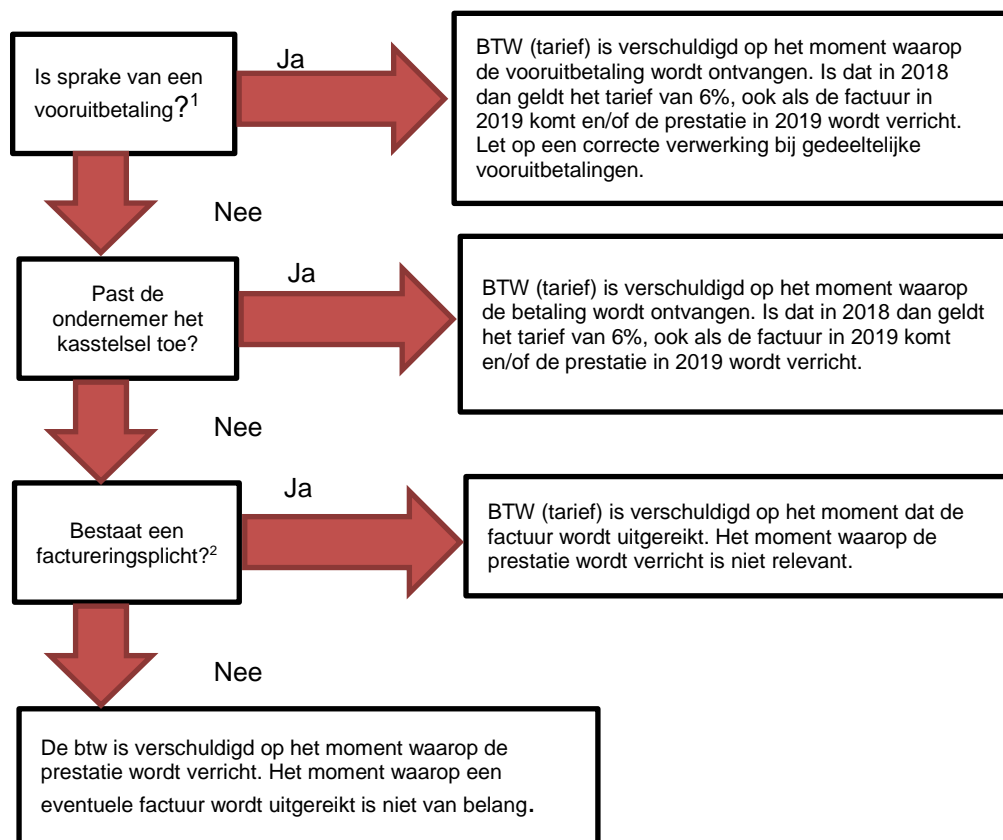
Is sprake van een vooruitbetaling?$^1$

Ja

BTW (tarief) is verschuldigd op het moment waarop de vooruitbetaling wordt ontvangen. Is dat in 2018 dan geldt het tarief van 6%, ook als de factuur in 2019 komt en/of de prestatie in 2019 wordt verricht. Let op een correcte verwerking bij gedeeltelijke vooruitbetalingen.

Nee

Past de ondernemer het kasstelsel toe?

Ja

BTW (tarief) is verschuldigd op het moment waarop de betaling wordt ontvangen. Is dat in 2018 dan geldt het tarief van 6%, ook als de factuur in 2019 komt en/of de prestatie in 2019 wordt verricht.

Nee

Bestaat een factureringsplicht?$^2$

Ja

BTW (tarief) is verschuldigd op het moment dat de factuur wordt uitgereikt. Het moment waarop de prestatie wordt verricht is niet relevant.

Nee

De btw is verschuldigd op het moment waarop de prestatie wordt verricht. Het moment waarop een eventuele factuur wordt uitgereikt is niet van belang.